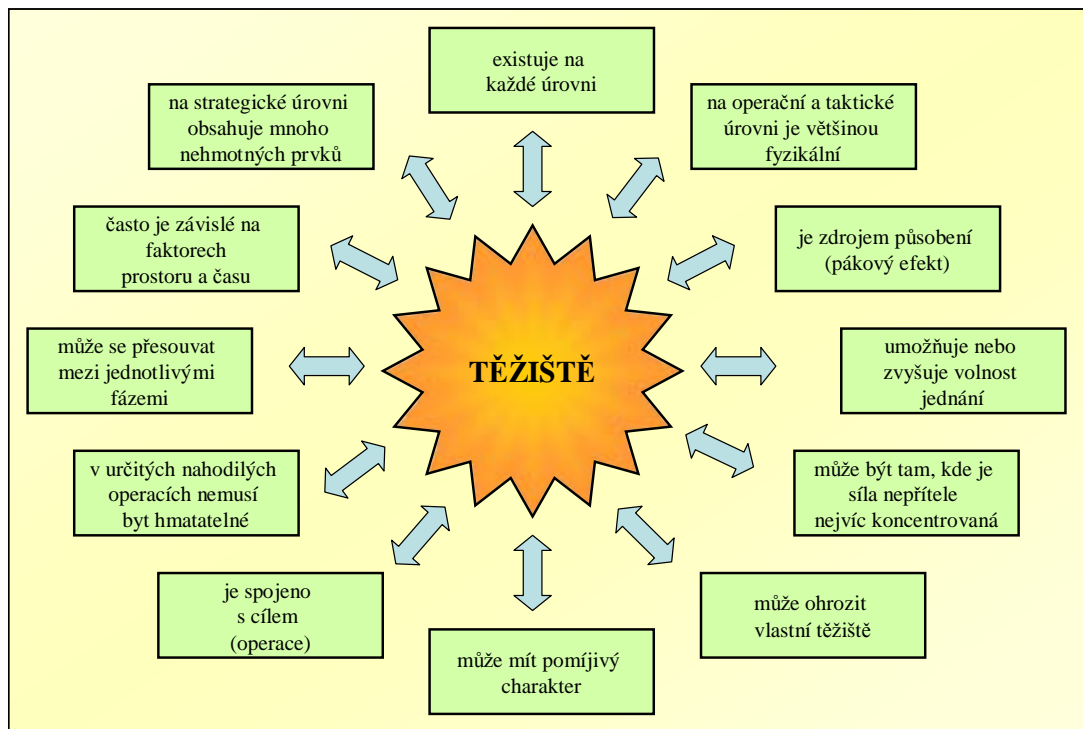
existuje na každé úrovni

na strategické úrovni obsahuje mnoho nehmotných prvků

na operační a taktické úrovni je většinou fyzikální

často je závislé na faktorech prostoru a času

je zdrojem působení (pákový efekt)

TĚŽIŠTĚ

může se přesouvat mezi jednotlivými fázemi

umožňuje nebo zvyšuje volnost jednání

v určitých nahodilých operacích nemusí byt hmatatelné

může být tam, kde je síla nepřítele nejvíc koncentrovaná

je spojeno s cílem (operace)

může ohrozit vlastní těžiště

může mít pomíjivý charakter